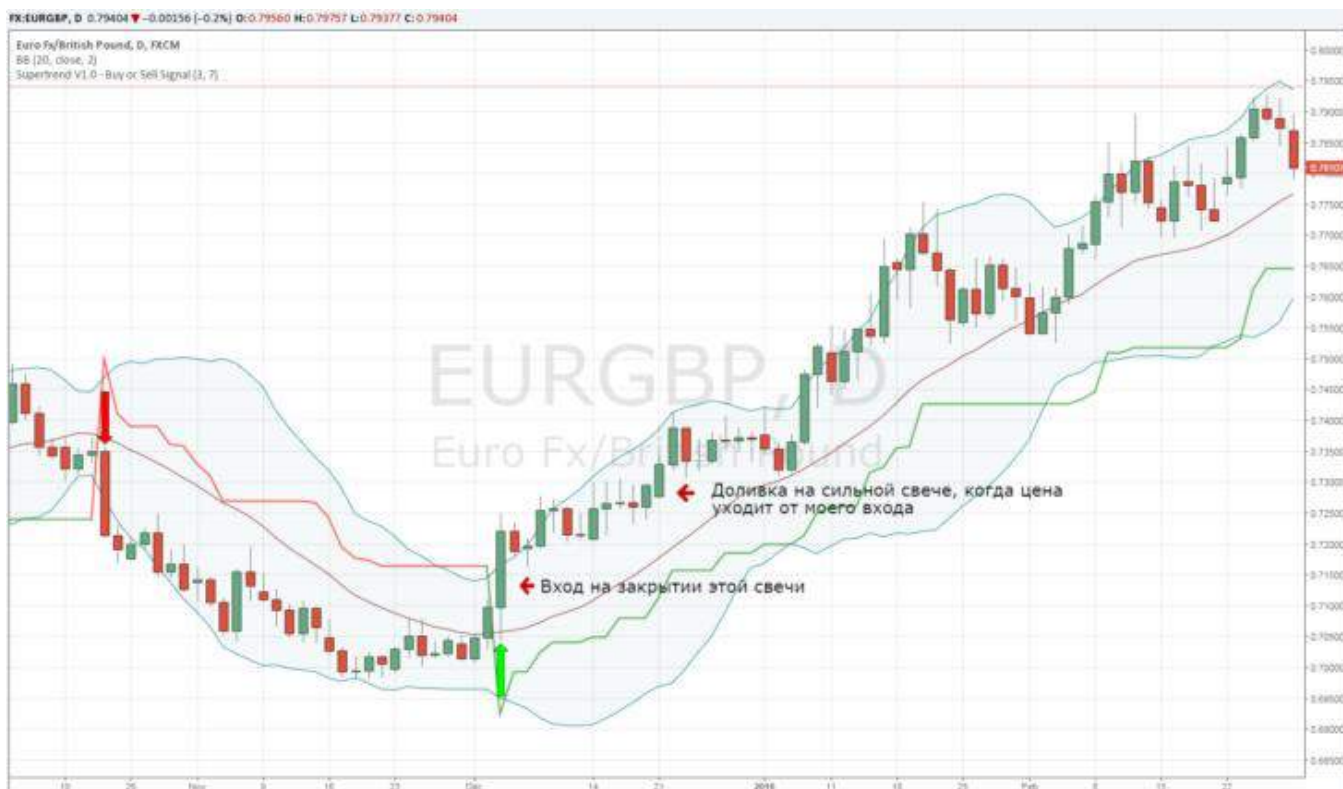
FX:EURGBP, D 0.79404 ▼ −0.00156 (−0.2%) O:0.79560 H:0.79757 L:0.79377 C:0.79404

Euro Fx/British Pound, D, FXCM
BB (20, close, 2)
Supertrend V1.0 - Buy or Sell Signal (3, 7)

EURGBP, D
Euro Fx/British Pound

Доливка на сильной свече, когда цена уходит от моего входа

Вход на закрытии этой свечи

0.80000
0.79500
0.79000
0.78500
0.78000
0.77500
0.77000
0.76500
0.76000
0.75500
0.75000
0.74500
0.74000
0.73500
0.73000
0.72500
0.72000
0.71500
0.71000
0.70500
0.70000
0.69500
0.69000
0.68500

19
26
Nov
9
16
23
Dec
14
21
2016
11
18
25
Feb
8
15
22